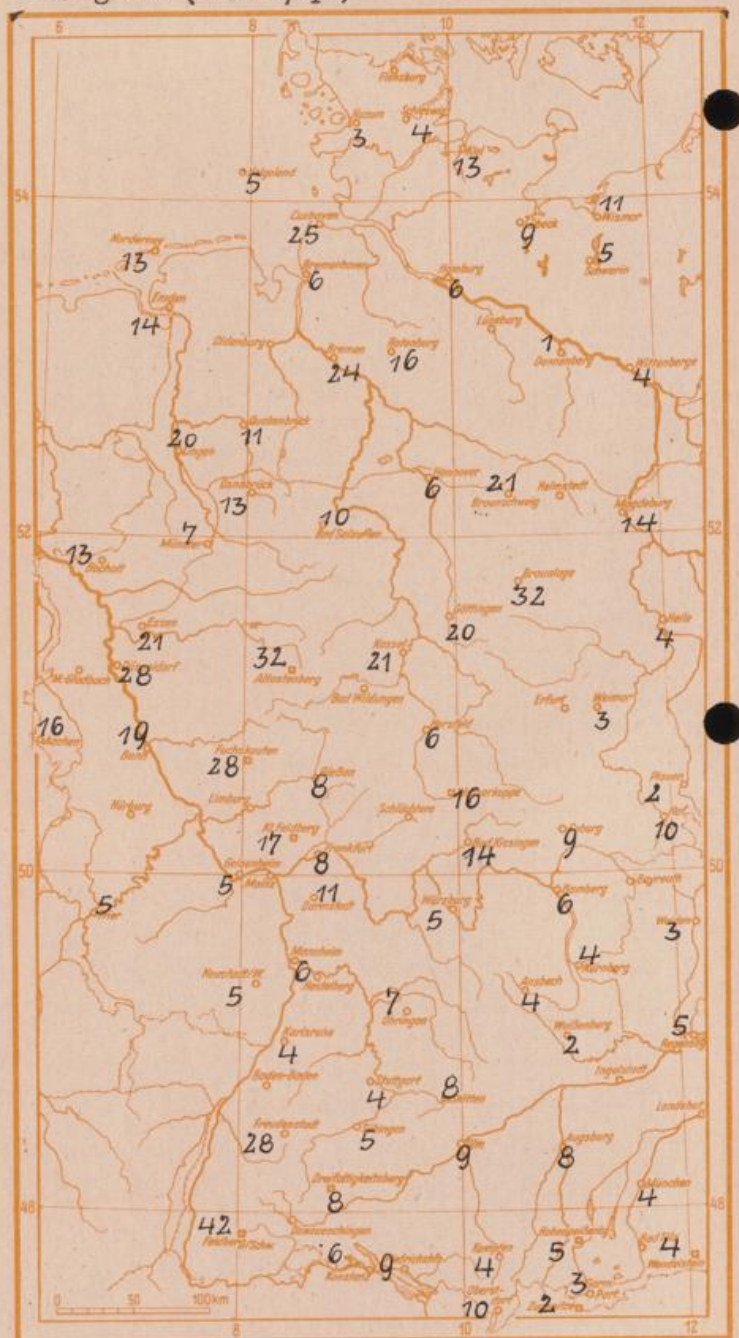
6 8 10 12

Flensburg
Husum 3
Schleswig 4
Kiel 13
Helgoland 5
54
Rostock 9
Wismar 11
Schwerin 5
Cuxhaven 25
Norderney 13
Bremerhaven 6
Hamburg 6
Emden 14
Lüneburg
Oldenburg
Bremen 24
Rotenburg 16
Dannenberg 1
Wittenberge 4
Quakenbrück 11
Lingen 20
Osnabrück 13
Hannover 6
Braunschweig 21
Helmstedt
Magdeburg 14
52
Münster 7
Bad Salzuflen 10
Bocholt 13
Brocken 32
Essen 21
Göttingen 20
Halle 4
Düsseldorf 28
Kassel 21
Altastenberg 32
M.Gladbach
Bad Wildungen
Erfurt
Weimar 3
Aachen 16
Bonn 19
Hersfeld 6
Fuchskaute 28
Gießen 8
Plauen 2
Wasserkuppe 16
Hof 10
Limburg
Schlüchtern
St. Feldberg 17
Bad Kissingen 14
Coburg 9
50
Frankfurt 8
Geisenheim
Mainz 5
Darmstadt 11
Bamberg 6
Bayreuth
Trier 5
Würzburg 5
Weiden 3
Mannheim 6
Heidelberg
Nürnberg 4
Neustadt 5
Öhringen 7
Ansbach 4
Karlsruhe 4
Weißenburg 2
Regensburg 5
Baden-Baden
Ingolstadt
Stuttgart 4
Aalen 8
Landshut
Freudenstadt 28
Tübingen 5
Ulm 9
Augsburg 8
Großstäffelfingen 8
München 4
48
Schwenningen
Freiburg 42
Kempten 4
Hohenpeißenberg 5
Rosenheim 4
Konstanz 6
Friedrichshafen 9
Zugspitze 3
Oberstdorf 10
Garmisch 2
0 50 100km
8 10 12